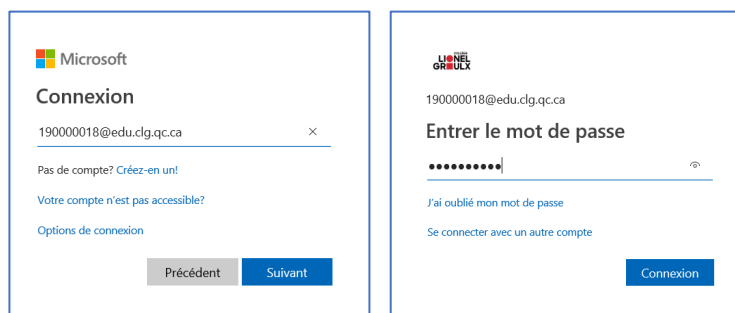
Microsoft

Connexion

190000018@edu.clg.qc.ca

Pas de compte? Créez-en un!

Votre compte n'est pas accessible?

Options de connexion

Précédent

Suivant

LIONEL GROULX

190000018@edu.clg.qc.ca

Entrer le mot de passe

••••••••••

J'ai oublié mon mot de passe

Se connecter avec un autre compte

Connexion